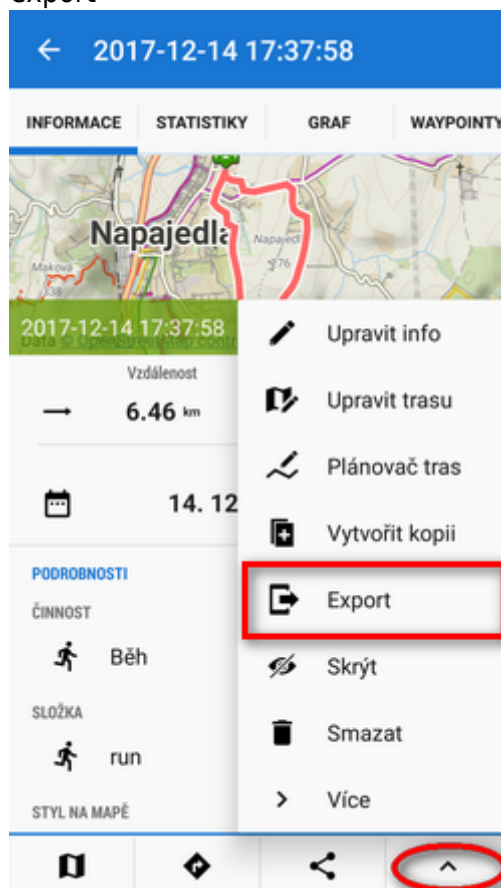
Export

2017-12-14 17:37:58

INFORMACE STATISTIKY GRAF WAYPOINTY

Napajedla
Napajedl
276
Maková
308

2017-12-14 17:37:58
Data © OpenStreetMap contr

Vzdálenost
6.46 km

14. 12

PODROBNOSTI
ČINNOST
Běh
SLOŽKA
run
STYL NA MAPĚ

Upravit info
Upravit trasu
Plánovač tras
Vytvořit kopii
Export
Skrýt
Smazat
Více